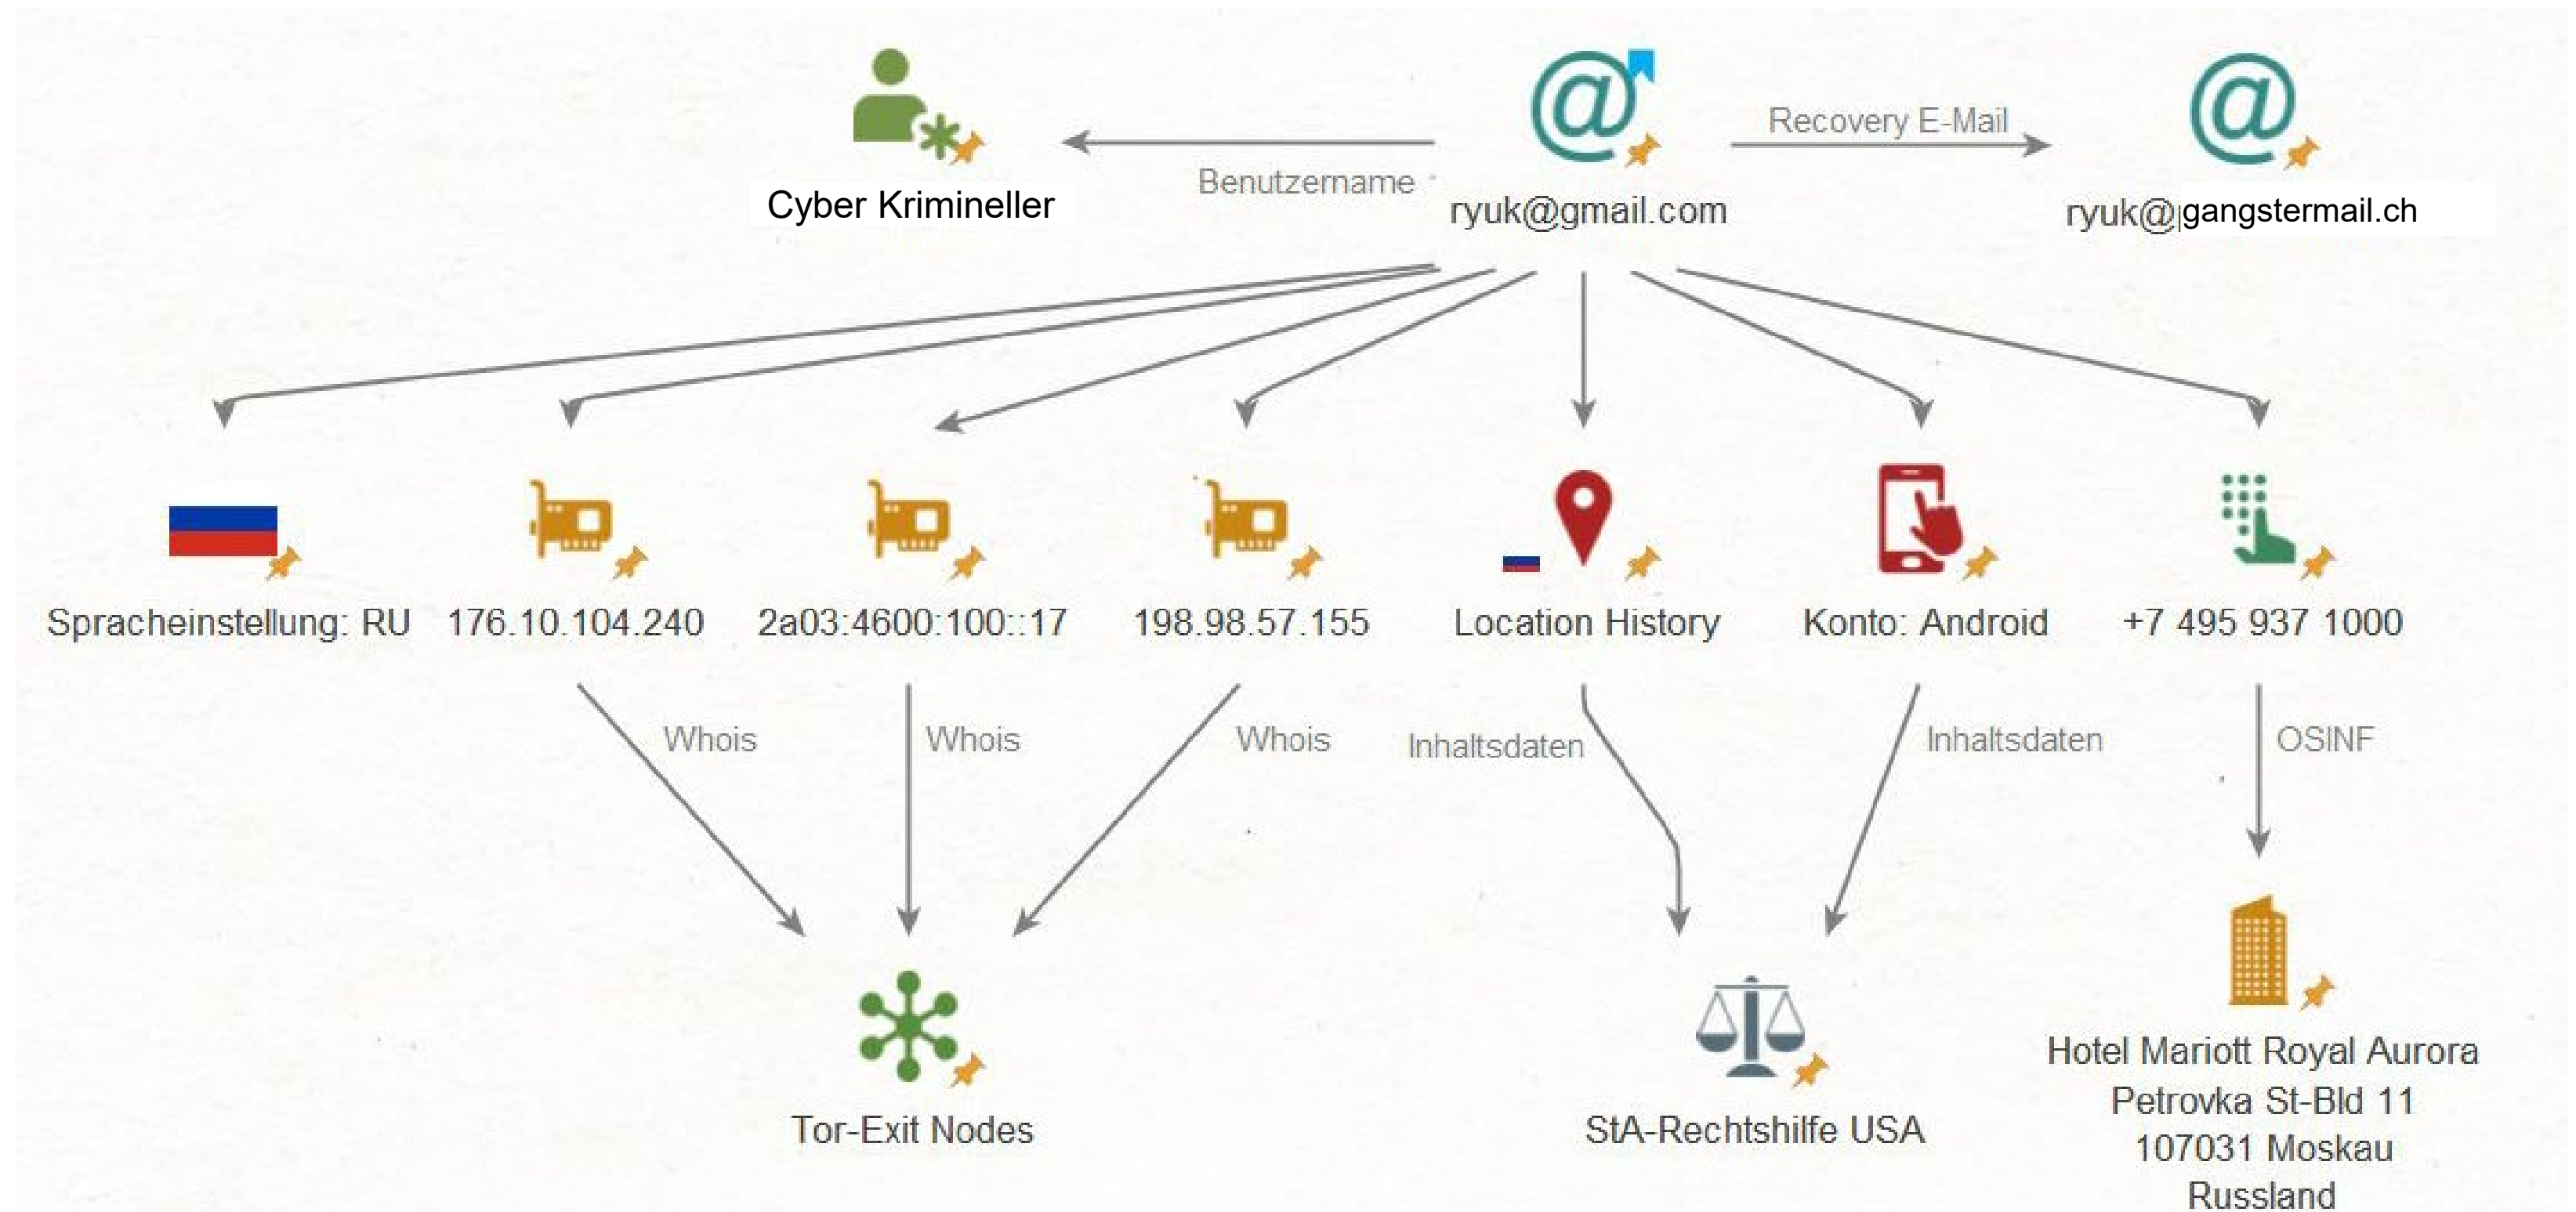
Cyber Krimineller

Benutzername

ryuk@gmail.com

Recovery E-Mail

ryuk@gangstermail.ch

Spracheinstellung: RU

176.10.104.240

2a03:4600:100::17

198.98.57.155

Location History

Konto: Android

+7 495 937 1000

Whois

Whois

Whois

Inhaltsdaten

Inhaltsdaten

OSINF

Tor-Exit Nodes

StA-Rechtshilfe USA

Hotel Mariott Royal Aurora
Petrovka St-Bld 11
107031 Moskau
Russland